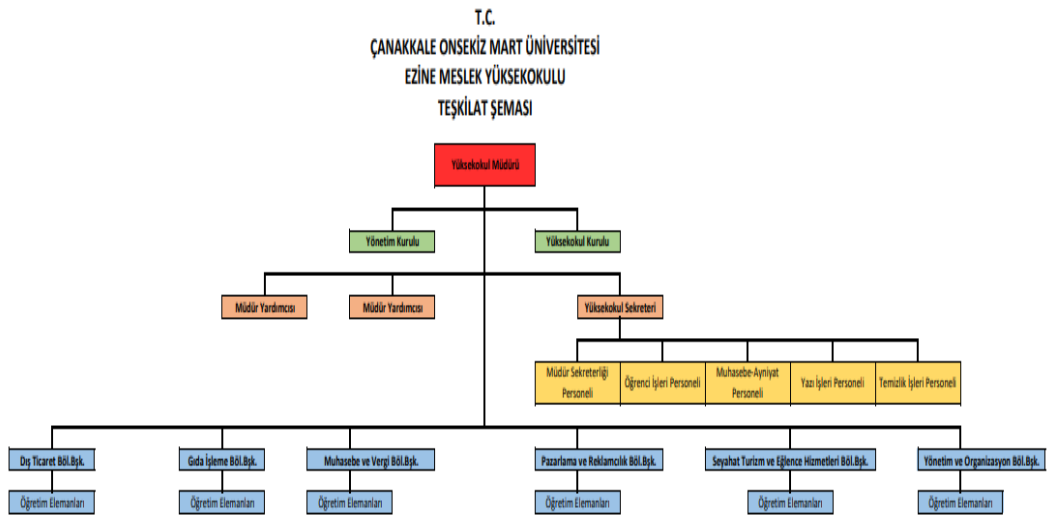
T.C.
ÇANAKKALE ONSEKİZ MART ÜNİVERSİTESİ
EZİNE MESLEK YÜKSEKOKULU
TEŞKİLAT ŞEMASI

Yüksekokul Müdürü

Yönetim Kurulu

Yüksekokul Kurulu

Müdür Yardımcısı

Müdür Yardımcısı

Yüksekokul Sekreteri

Müdür Sekreterliği Personeli

Öğrenci İşleri Personeli

Muhasebe-Ayniyat Personeli

Yazı İşleri Personeli

Temizlik İşleri Personeli

Dış Ticaret Böl.Bşk.

Öğretim Elemanları

Gıda İşleme Böl.Bşk.

Öğretim Elemanları

Muhasebe ve Vergi Böl.Bşk.

Öğretim Elemanları

Pazarlama ve Reklamcılık Böl.Bşk.

Öğretim Elemanları

Seyahat Turizm ve Eğlence Hizmetleri Böl.Bşk.

Öğretim Elemanları

Yönetim ve Organizasyon Böl.Bşk.

Öğretim Elemanları